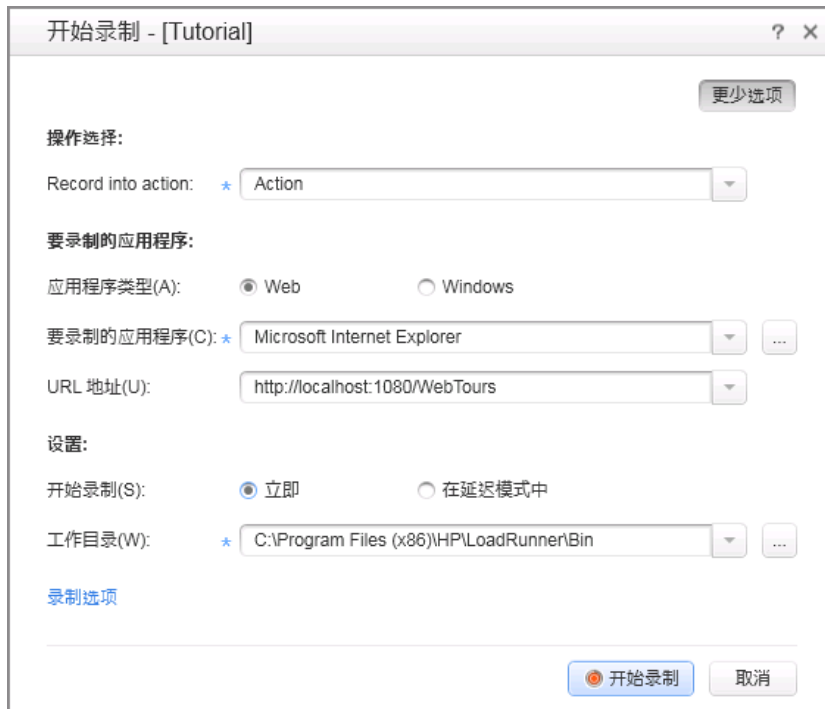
开始录制 - [Tutorial]

? ×

更少选项

操作选择:

Record into action: * Action

要录制的应用程序:

应用程序类型(A): Web Windows

要录制的应用程序(C): * Microsoft Internet Explorer ...

URL 地址(U): http://localhost:1080/WebTours

设置:

开始录制(S): 立即 在延迟模式中

工作目录(W): * C:\Program Files (x86)\HP\LoadRunner\Bin ...

录制选项

开始录制 取消